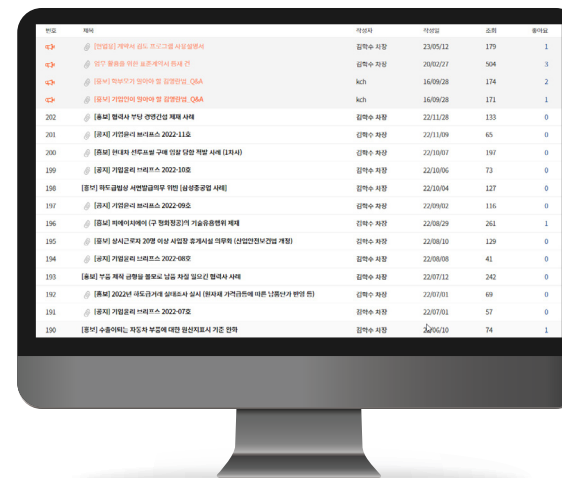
| 번호 | 제목 | 작성자 | 작성일 | 조회 | 좋아요 |
|---|---|---|---|---|---|
| | [안내] 계약서 검토 프로그램 사업설명서 | 김학수 차장 | 23/05/12 | 179 | 1 |
| | [공지] 불공정 하도급 표준계약서 관련 건 | 김학수 차장 | 20/02/27 | 504 | 3 |
| | [홍보] 학부모가 알아야 할 갑질방지법 Q&A | kch | 16/09/28 | 174 | 2 |
| | [홍보] 기업인이 알아야 할 갑질방지법 Q&A | kch | 16/09/28 | 171 | 1 |
| 202 | [홍보] 협력사 부당 경영간섭 제재 사례 | 김학수 차장 | 22/11/28 | 133 | 0 |
| 201 | [공지] 기업윤리 브리프스 2022-11호 | 김학수 차장 | 22/11/09 | 65 | 0 |
| 200 | [홍보] 현대차 선루프형 구매 입찰 담합 적발 사례 (1차사) | 김학수 차장 | 22/10/07 | 197 | 0 |
| 199 | [공지] 기업윤리 브리프스 2022-10호 | 김학수 차장 | 22/10/06 | 73 | 0 |
| 198 | [홍보] 하도급법상 서면발급의무 위반 [삼성중공업 사례] | 김학수 차장 | 22/10/04 | 127 | 0 |
| 197 | [공지] 기업윤리 브리프스 2022-09호 | 김학수 차장 | 22/09/02 | 116 | 0 |
| 196 | [홍보] 비에이치에이 (구 평화정공)의 기술유용행위 제재 | 김학수 차장 | 22/08/29 | 261 | 1 |
| 195 | [홍보] 상시근로자 20명 이상 사업장 휴게시설 의무화 (산업안전보건법 개정) | 김학수 차장 | 22/08/10 | 129 | 0 |
| 194 | [공지] 기업윤리 브리프스 2022-08호 | 김학수 차장 | 22/08/08 | 41 | 0 |
| 193 | [홍보] 부품 제작 금형을 활용로 납품 자질 일으킨 협력사 사례 | 김학수 차장 | 22/07/12 | 242 | 0 |
| 192 | [홍보] 2022년 하도급거래 실태조사 실시 (원자재 가격급등에 따른 납품단가 반영 등) | 김학수 차장 | 22/07/01 | 69 | 0 |
| 191 | [공지] 기업윤리 브리프스 2022-07호 | 김학수 차장 | 22/07/01 | 57 | 0 |
| 190 | [홍보] 수출이하는 자동차 부품에 대한 원산지표시 기준 완화 | 김학수 차장 | 22/06/10 | 74 | 1 |